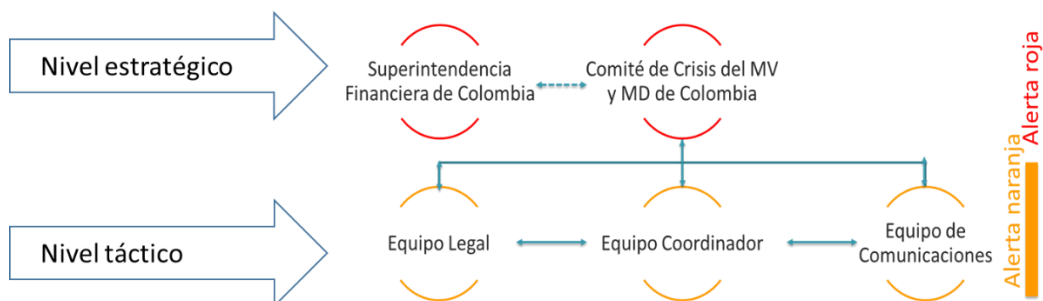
Nivel estratégico

Superintendencia Financiera de Colombia

Comité de Crisis del MV y MD de Colombia

Alerta roja

Nivel táctico

Equipo Legal

Equipo Coordinador

Equipo de Comunicaciones

Alerta naranja